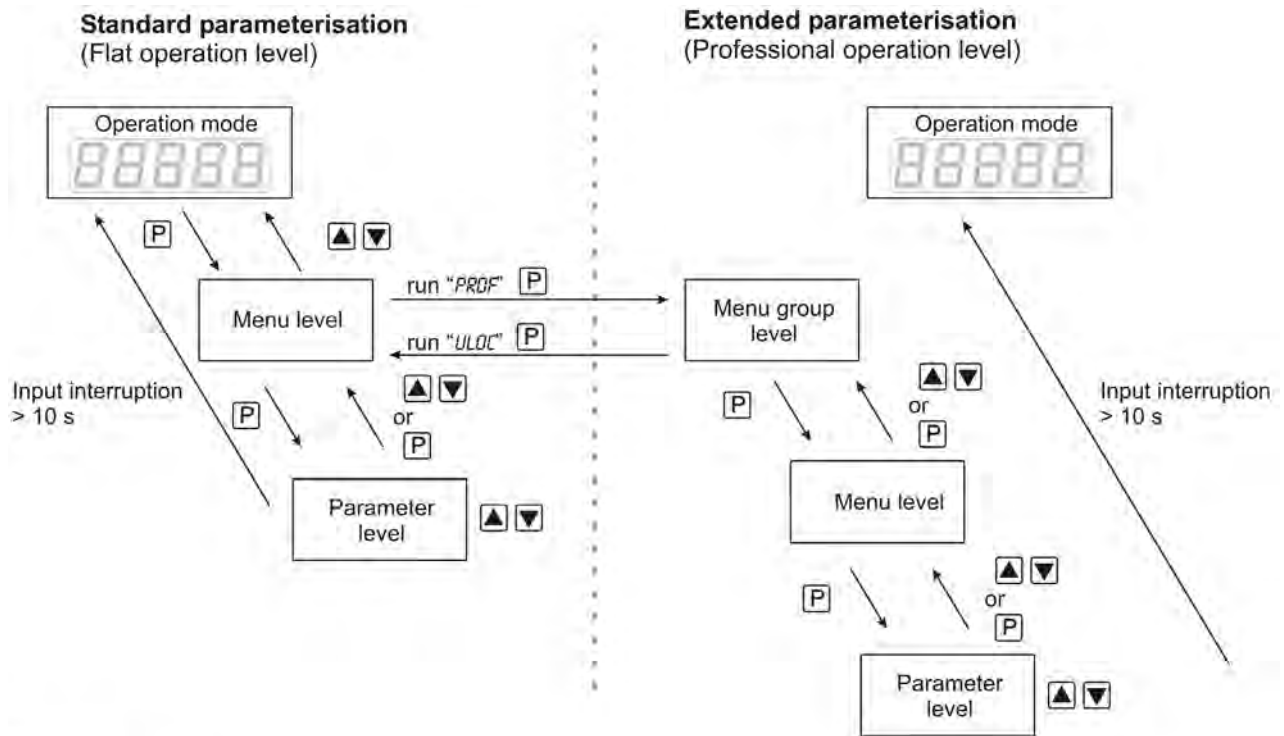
Standard parameterisation
(Flat operation level)

Operation mode
88888

P

▲ ▼

Menu level

run "PROF" P

run "ULOC" P

Input interruption
> 10 s

P

▲ ▼
or
P

Parameter level

▲ ▼

Extended parameterisation
(Professional operation level)

Operation mode
88888

Menu group level

P

▲ ▼
or
P

Input interruption
> 10 s

Menu level

P

▲ ▼
or
P

Parameter level

▲ ▼